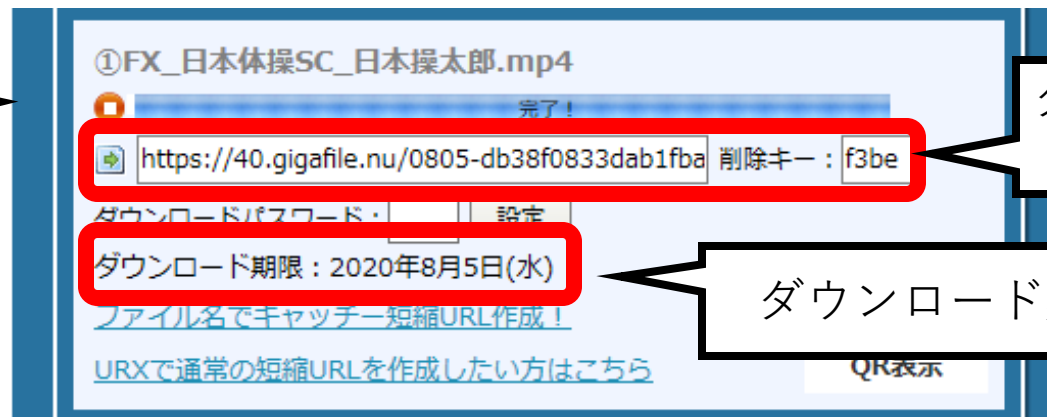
①FX_日本体操SC_日本操太郎.mp4

完了！

https://40.gigafile.nu/0805-db38f0833dab1fba 削除キー：f3be

ダウンロードパスワード： 設定

ダウンロード期限：2020年8月5日(水)

ファイル名でキャッチー短縮URL作成！

URXで通常の短縮URLを作成したい方はこちら

QR表示

ダ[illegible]

ダウンロード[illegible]